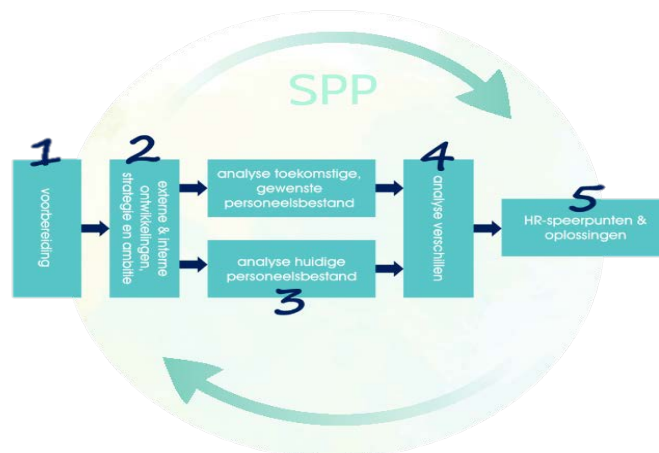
SPP

1
voorbereiding

2
externe & interne ontwikkelingen, strategie en ambitie

analyse toekomstige, gewenste personeelsbestand

analyse huidige personeelsbestand
3

4
analyse verschillen

5
HR-speerpunten & oplossingen